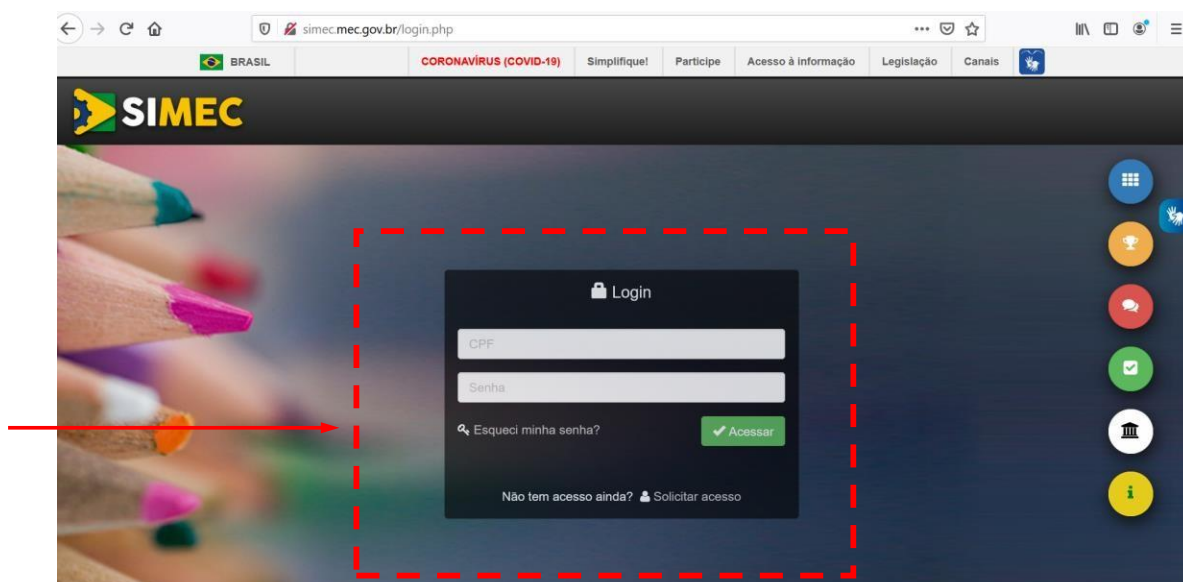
simec.mec.gov.br/login.php

BRASIL
CORONAVÍRUS (COVID-19)
Simplifique!
Participe
Acesso à informação
Legislação
Canais

SIMEC

Login

CPF
Senha
Esqueci minha senha?
Acessar

Não tem acesso ainda? Solicitar acesso